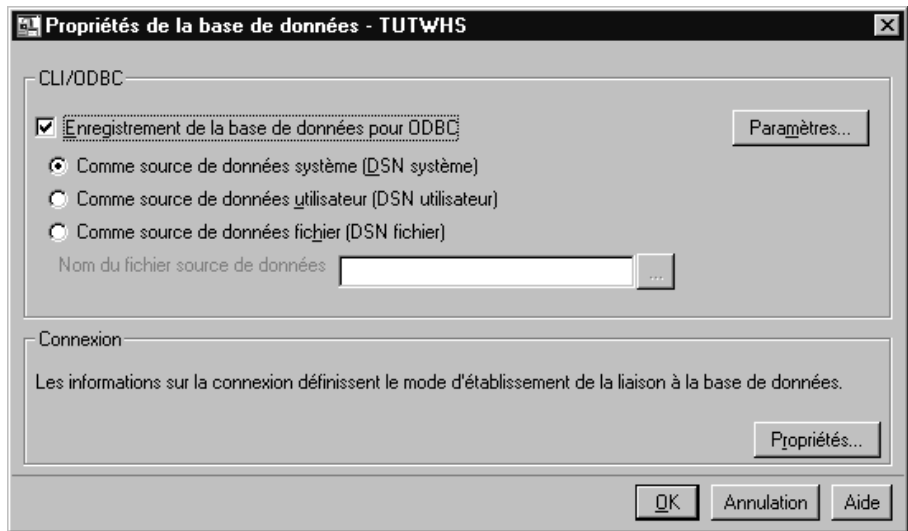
Propriétés de la base de données - TUTWHS

CLI/ODBC

Enregistrement de la base de données pour ODBC

Paramètres...

Comme source de données système (DSN système)

Comme source de données utilisateur (DSN utilisateur)

Comme source de données fichier (DSN fichier)

Nom du fichier source de données

...

Connexion

Les informations sur la connexion définissent le mode d'établissement de la liaison à la base de données.

Propriétés...

OK

Annulation

Aide